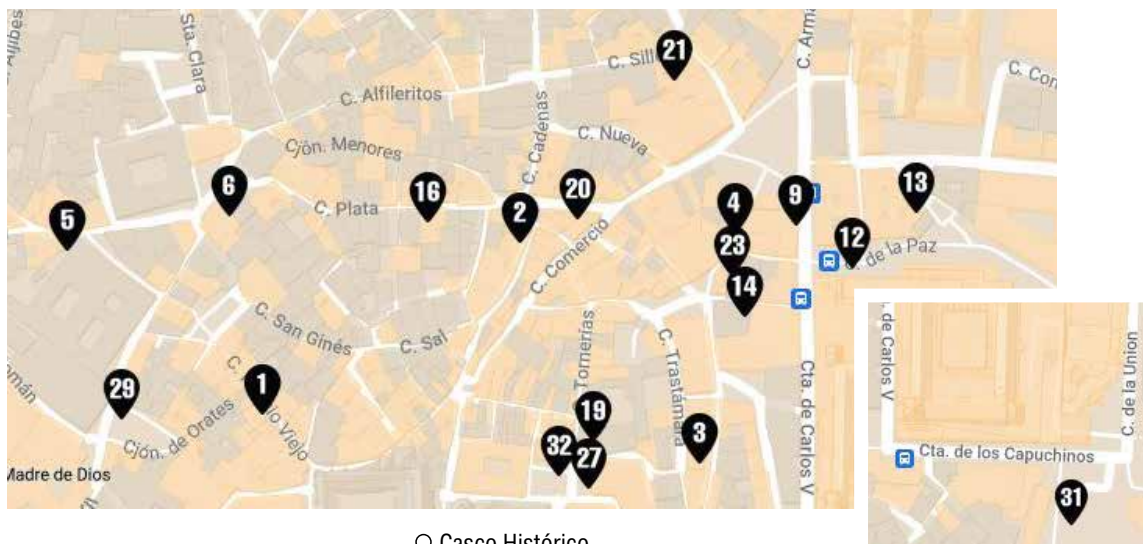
Sta. Clara
C. Sill
21
C. Arm
C. Con
C. Alfileritos
C. Cadenas
C. Nueva
Cjón. Menores
6
16
20
9
13
5
C. Plata
2
4
C. Comercio
12
23
C. de la Paz
14
C. San Ginés
C. Sal
C. Tornerías
C. Trastámara
Cta. de Carlos V
C. de Carlos V
C. de la Unión
29
1
Cjón. de Orates
C. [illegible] Viejo
19
32
27
3
Madre de Dios
Cta. de los Capuchinos
31
○ Casco Histórico